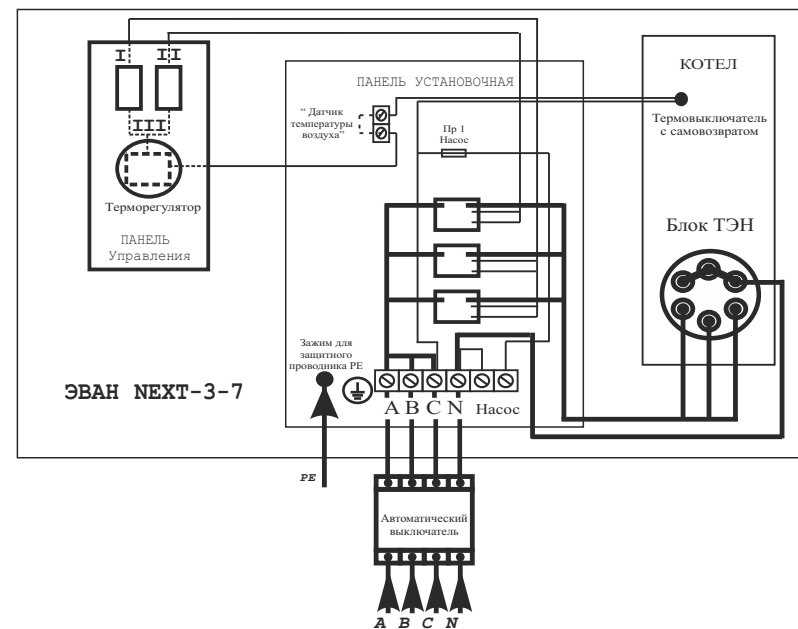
I
II
III
Терморегулятор
ПАНЕЛЬ
Управления

ПАНЕЛЬ УСТАНОВОЧНАЯ
" Датчик температуры воздуха"
Пр 1
Насос

КОТЕЛ
Термовыключатель с самовозвратом
Блок ТЭН

Зажим для защитного проводника PE

ЭВАН NEXT-3-7

A B C N Насос

PE

Автоматический выключатель

A B C N